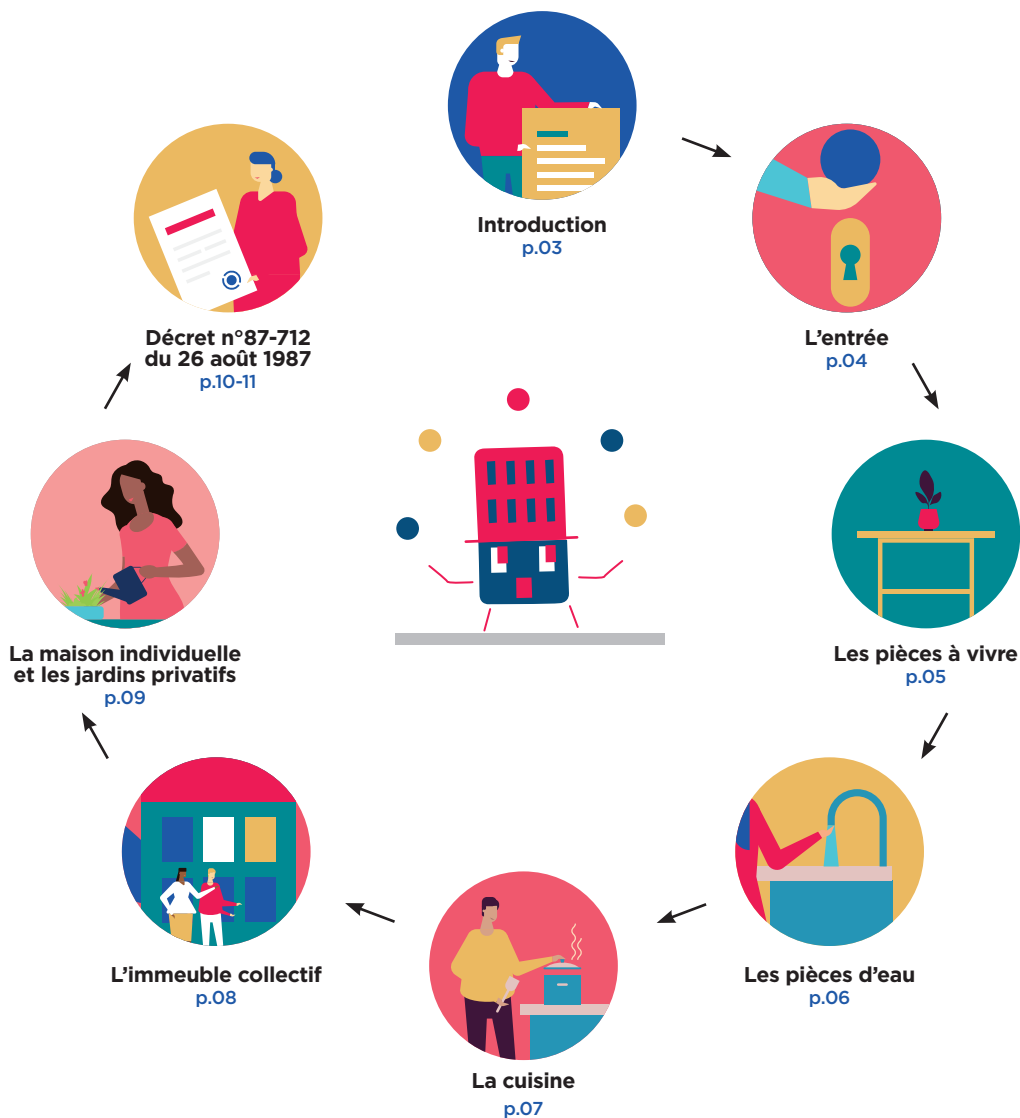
Introduction
p.03

L’entrée
p.04

Les pièces à vivre
p.05

Les pièces d’eau
p.06

La cuisine
p.07

L’immeuble collectif
p.08

La maison individuelle et les jardins privatifs
p.09

Décret n°87-712 du 26 août 1987
p.10-11